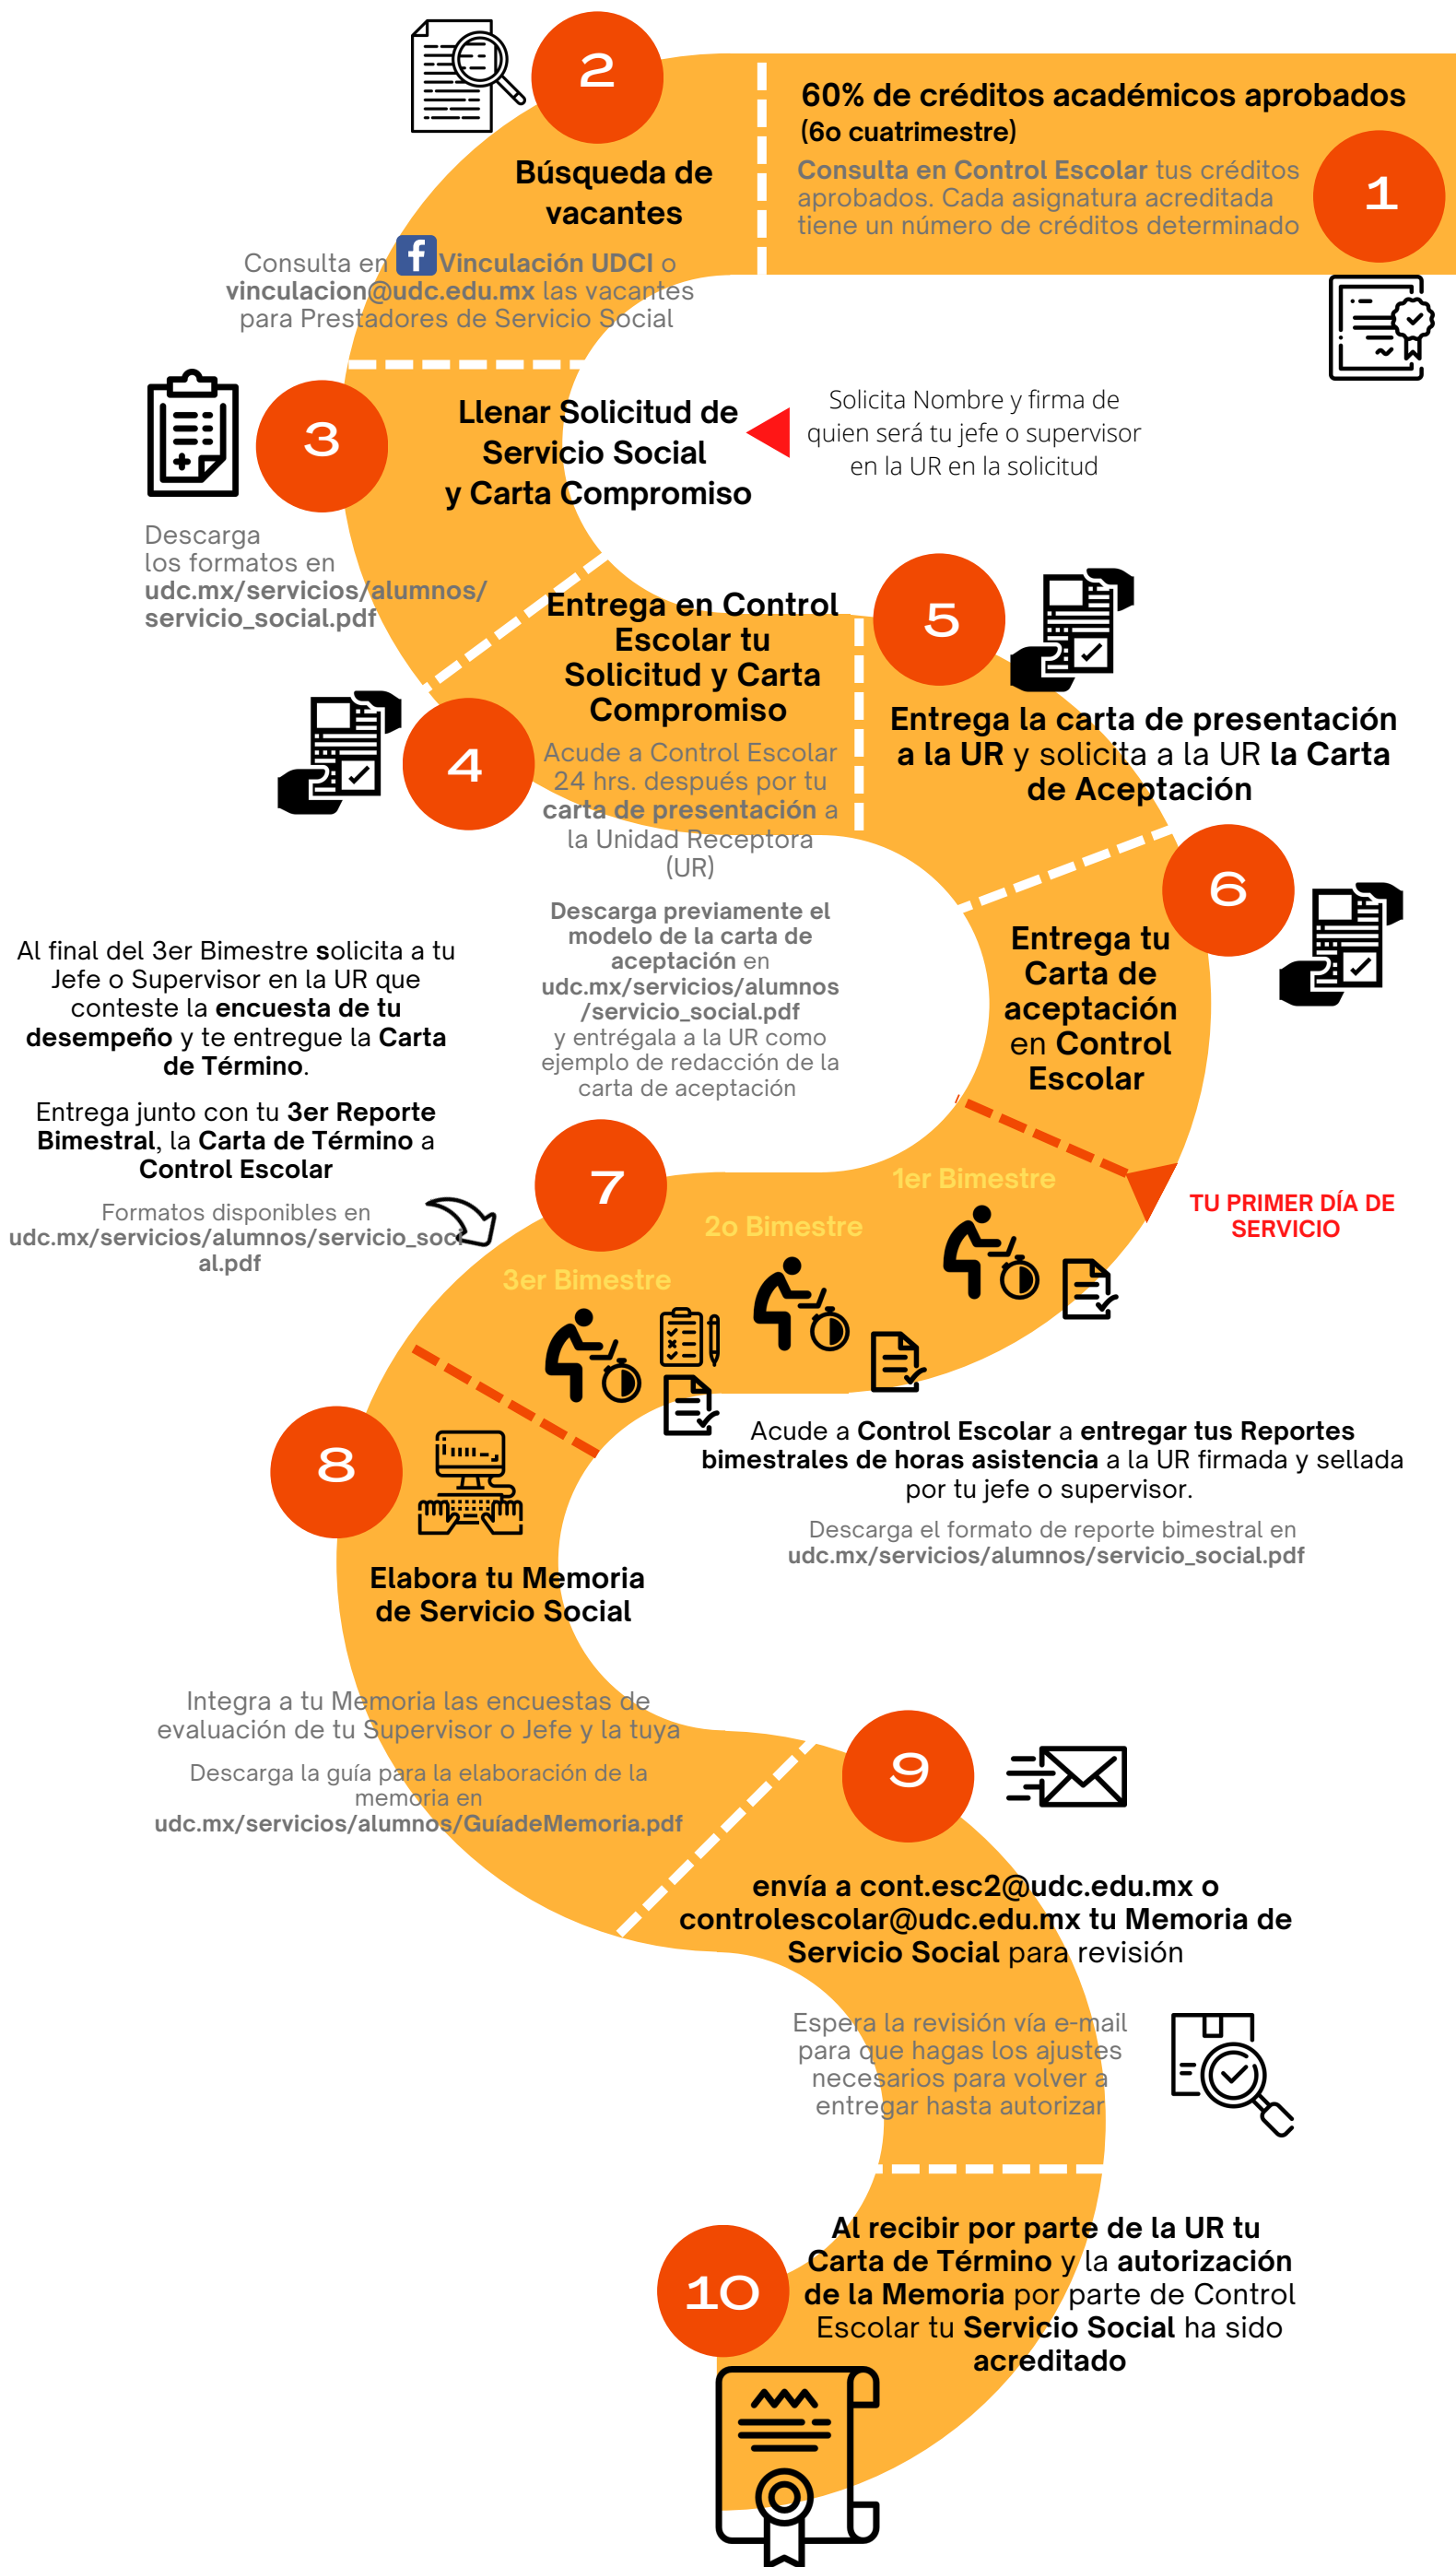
1

60% de créditos académicos aprobados (6o cuatrimestre)

Consulta en Control Escolar tus créditos aprobados. Cada asignatura acreditada tiene un número de créditos determinado

2

Búsqueda de vacantes

Consulta en Vinculación UDCI o vinculacion@udc.edu.mx las vacantes para Prestadores de Servicio Social

3

Llenar Solicitud de Servicio Social y Carta Compromiso

Solicita Nombre y firma de quien será tu jefe o supervisor en la UR en la solicitud

Descarga los formatos en udc.mx/servicios/alumnos/servicio_social.pdf

4

Entrega en Control Escolar tu Solicitud y Carta Compromiso

Acude a Control Escolar 24 hrs. después por tu carta de presentación a la Unidad Receptora (UR)

Descarga previamente el modelo de la carta de aceptación en udc.mx/servicios/alumnos/servicio_social.pdf y entrégala a la UR como ejemplo de redacción de la carta de aceptación

5

Entrega la carta de presentación a la UR y solicita a la UR la Carta de Aceptación

6

Entrega tu Carta de aceptación en Control Escolar

TU PRIMER DÍA DE SERVICIO

1er Bimestre

2o Bimestre

3er Bimestre

7

Al final del 3er Bimestre solicita a tu Jefe o Supervisor en la UR que conteste la encuesta de tu desempeño y te entregue la Carta de Término.

Entrega junto con tu 3er Reporte Bimestral, la Carta de Término a Control Escolar

Formatos disponibles en udc.mx/servicios/alumnos/servicio_social.pdf

Acude a Control Escolar a entregar tus Reportes bimestrales de horas asistencia a la UR firmada y sellada por tu jefe o supervisor.

Descarga el formato de reporte bimestral en udc.mx/servicios/alumnos/servicio_social.pdf

8

Elabora tu Memoria de Servicio Social

Integra a tu Memoria las encuestas de evaluación de tu Supervisor o Jefe y la tuya

Descarga la guía para la elaboración de la memoria en udc.mx/servicios/alumnos/GuíadeMemoria.pdf

9

envía a cont.esc2@udc.edu.mx o controlescolar@udc.edu.mx tu Memoria de Servicio Social para revisión

Espera la revisión vía e-mail para que hagas los ajustes necesarios para volver a entregar hasta autorizar

10

Al recibir por parte de la UR tu Carta de Término y la autorización de la Memoria por parte de Control Escolar tu Servicio Social ha sido acreditado